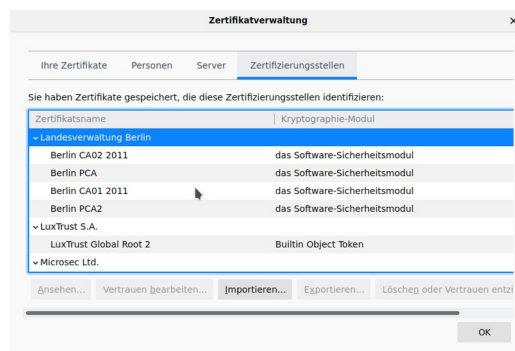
Zertifikatverwaltung

Ihre Zertifikate | Personen | Server | Zertifizierungsstellen

Sie haben Zertifikate gespeichert, die diese Zertifizierungsstellen identifizieren:

| Zertifikatsname | Kryptographie-Modul |
|---|---|
| ⌄Landesverwaltung Berlin | |
| Berlin CA02 2011 | das Software-Sicherheitsmodul |
| Berlin PCA | das Software-Sicherheitsmodul |
| Berlin CA01 2011 | das Software-Sicherheitsmodul |
| Berlin PCA2 | das Software-Sicherheitsmodul |
| ⌄LuxTrust S.A. | |
| LuxTrust Global Root 2 | Builtin Object Token |
| ⌄Microsec Ltd. | |

Ansehen... | Vertrauen bearbeiten... | Importieren... | Exportieren... | Löschen oder Vertrauen entzi

OK